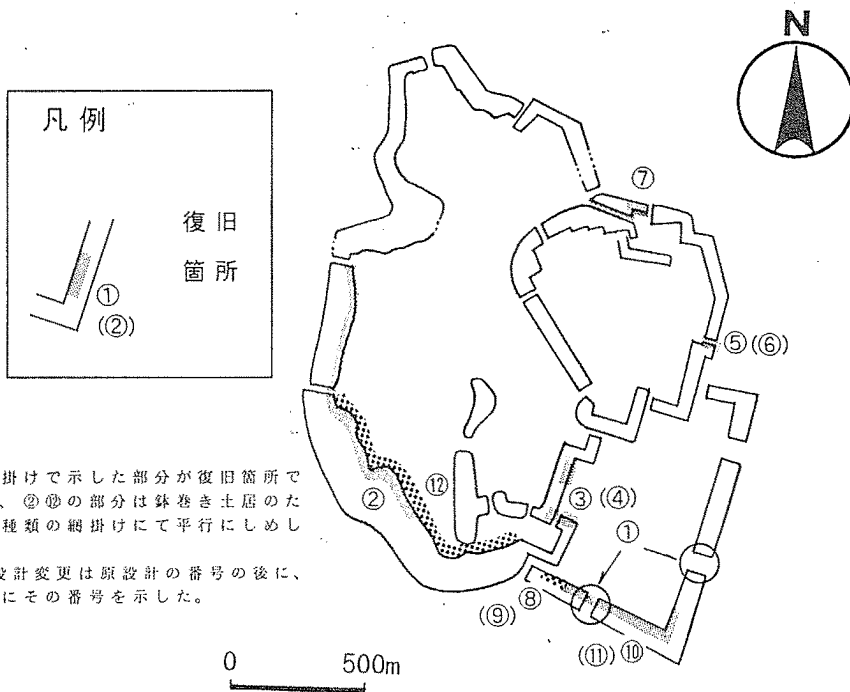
凡例

復旧
箇所

①
(②)

N

⑦

⑤(⑥)

③(④)

①

②

⑫

⑧

(⑨)

(⑪)⑩

掛けで示した部分が復旧箇所で、②⑫の部分は鉢巻き土居のた種類の網掛けにて平行にしめし

設計変更は原設計の番号の後に、にその番号を示した。

0　　500m